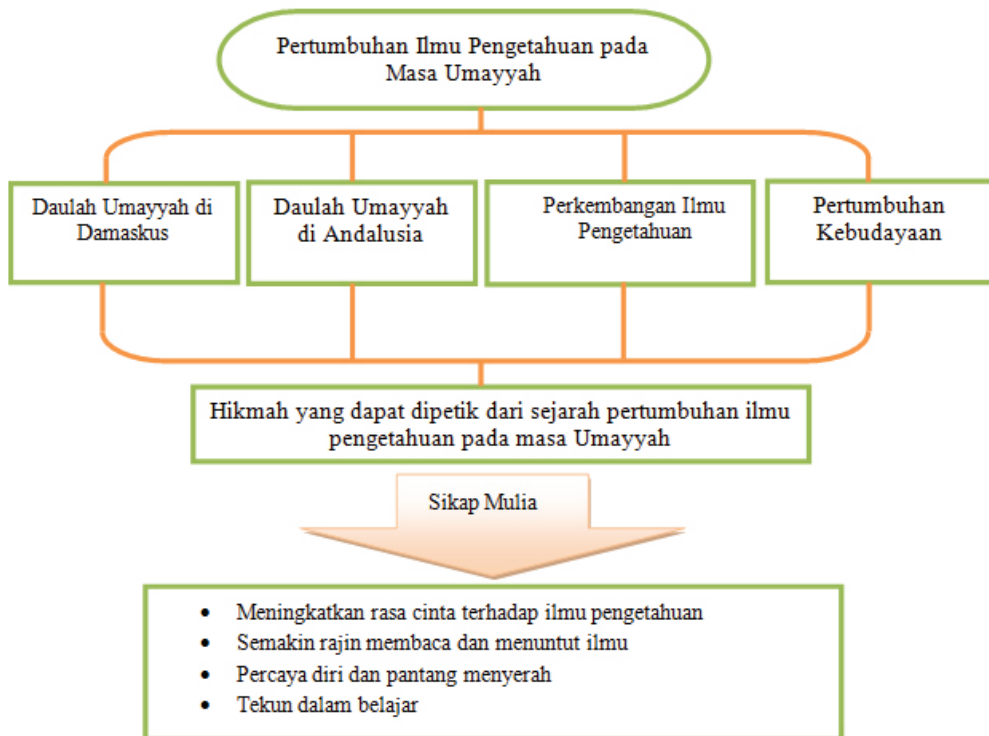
Pertumbuhan Ilmu Pengetahuan pada Masa Umayyah

Daulah Umayyah di Damaskus

Daulah Umayyah di Andalusia

Perkembangan Ilmu Pengetahuan

Pertumbuhan Kebudayaan

Hikmah yang dapat dipetik dari sejarah pertumbuhan ilmu pengetahuan pada masa Umayyah

Sikap Mulia

- Meningkatkan rasa cinta terhadap ilmu pengetahuan
- Semakin rajin membaca dan menuntut ilmu
- Percaya diri dan pantang menyerah
- Tekun dalam belajar